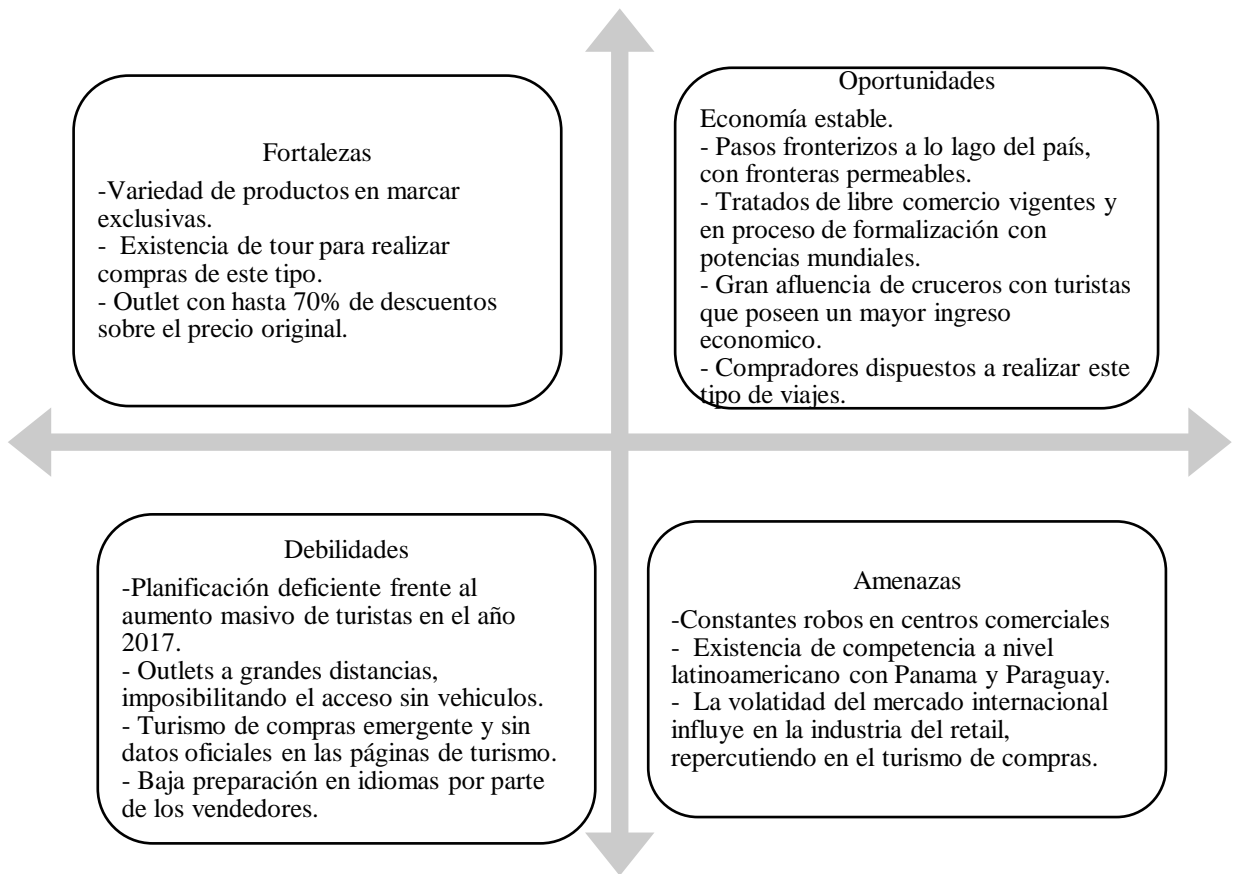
Fortalezas

-Variedad de productos en marcar exclusivas.
- Existencia de tour para realizar compras de este tipo.
- Outlet con hasta 70% de descuentos sobre el precio original.

Oportunidades

Economía estable.
- Pasos fronterizos a lo lago del país, con fronteras permeables.
- Tratados de libre comercio vigentes y en proceso de formalización con potencias mundiales.
- Gran afluencia de cruceros con turistas que poseen un mayor ingreso economico.
- Compradores dispuestos a realizar este tipo de viajes.

Debilidades

-Planificación deficiente frente al aumento masivo de turistas en el año 2017.
- Outlets a grandes distancias, imposibilitando el acceso sin vehiculos.
- Turismo de compras emergente y sin datos oficiales en las páginas de turismo.
- Baja preparación en idiomas por parte de los vendedores.

Amenazas

-Constantes robos en centros comerciales
- Existencia de competencia a nivel latinoamericano con Panama y Paraguay.
- La volatidad del mercado internacional influye en la industria del retail, repercutiendo en el turismo de compras.